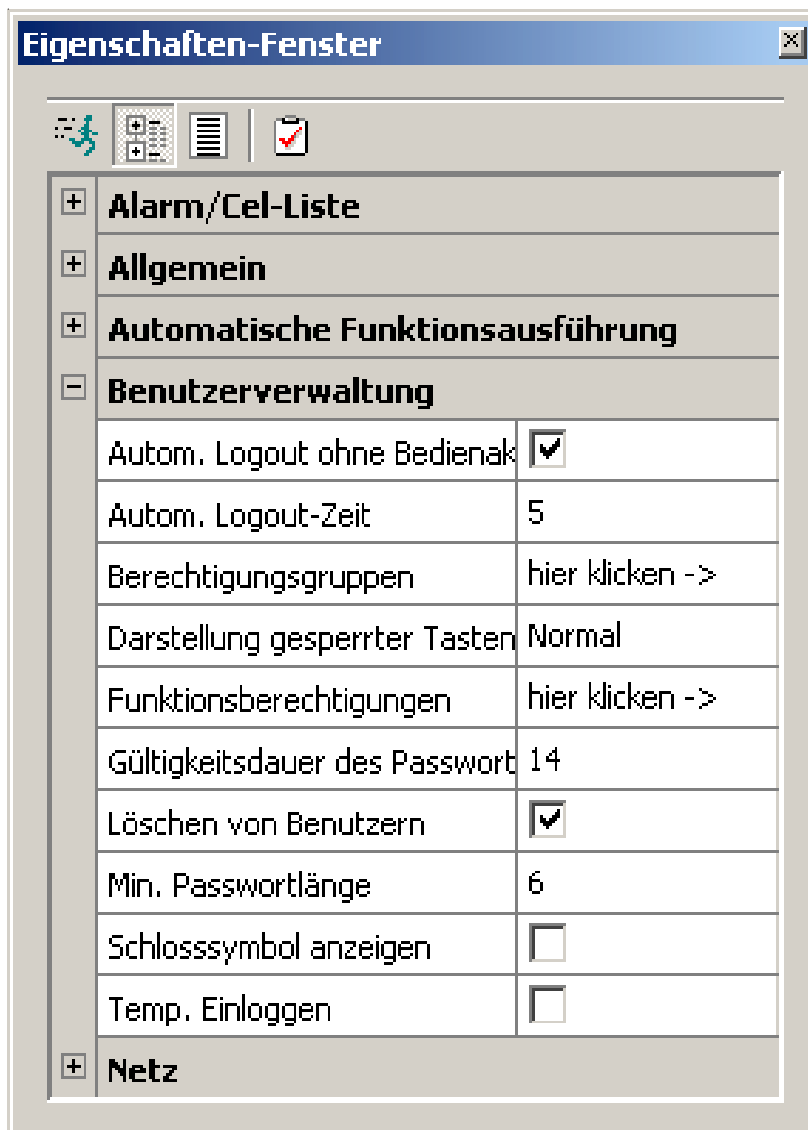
Eigenschaften-Fenster

Alarm/Cel-Liste

Allgemein

Automatische Funktionsausführung

Benutzerverwaltung

| | |
|---|---|
| Autom. Logout ohne Bedienak | ☑ |
| Autom. Logout-Zeit | 5 |
| Berechtigungsgruppen | hier klicken -> |
| Darstellung gesperrter Tasten | Normal |
| Funktionsberechtigungen | hier klicken -> |
| Gültigkeitsdauer des Passwort | 14 |
| Löschen von Benutzern | ☑ |
| Min. Passwortlänge | 6 |
| Schlosssymbol anzeigen | ☐ |
| Temp. Einloggen | ☐ |

Netz